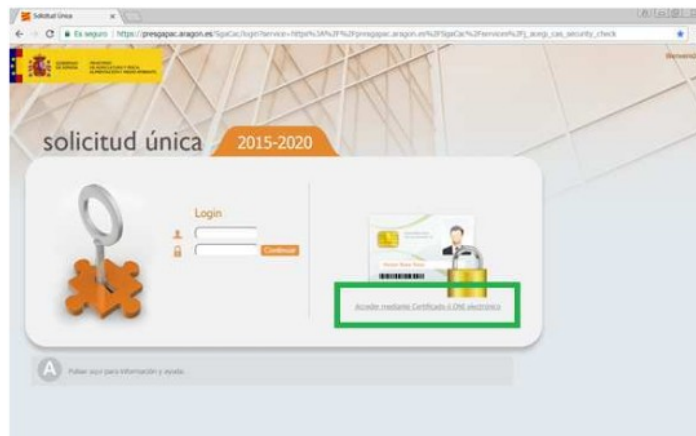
Solicitud Única

Es seguro | https://presgapac.aragon.es/SigaCac/login?service=https%3A%2F%2Fpresgapac.aragon.es%2FSigaCac%2Fservices%2Fj_acegi_cas_security_check

GOBIERNO DE ESPAÑA MINISTERIO DE AGRICULTURA Y PESCA, ALIMENTACIÓN Y MEDIO AMBIENTE

Bienveni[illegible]

solicitud única 2015-2020

Login

Continuar

Acceder mediante Certificado o DNI electrónico

A Pulsar aquí para información y ayuda.